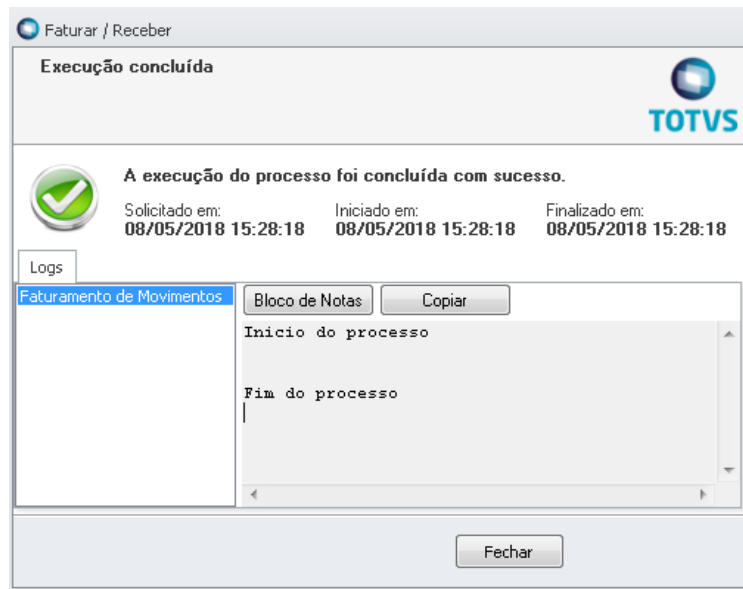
Faturar / Receber

Execução concluída

TOTVS

A execução do processo foi concluída com sucesso.

Solicitado em:
08/05/2018 15:28:18

Iniciado em:
08/05/2018 15:28:18

Finalizado em:
08/05/2018 15:28:18

Logs

Faturamento de Movimentos

Bloco de Notas

Copiar

Inicio do processo

Fim do processo

Fechar